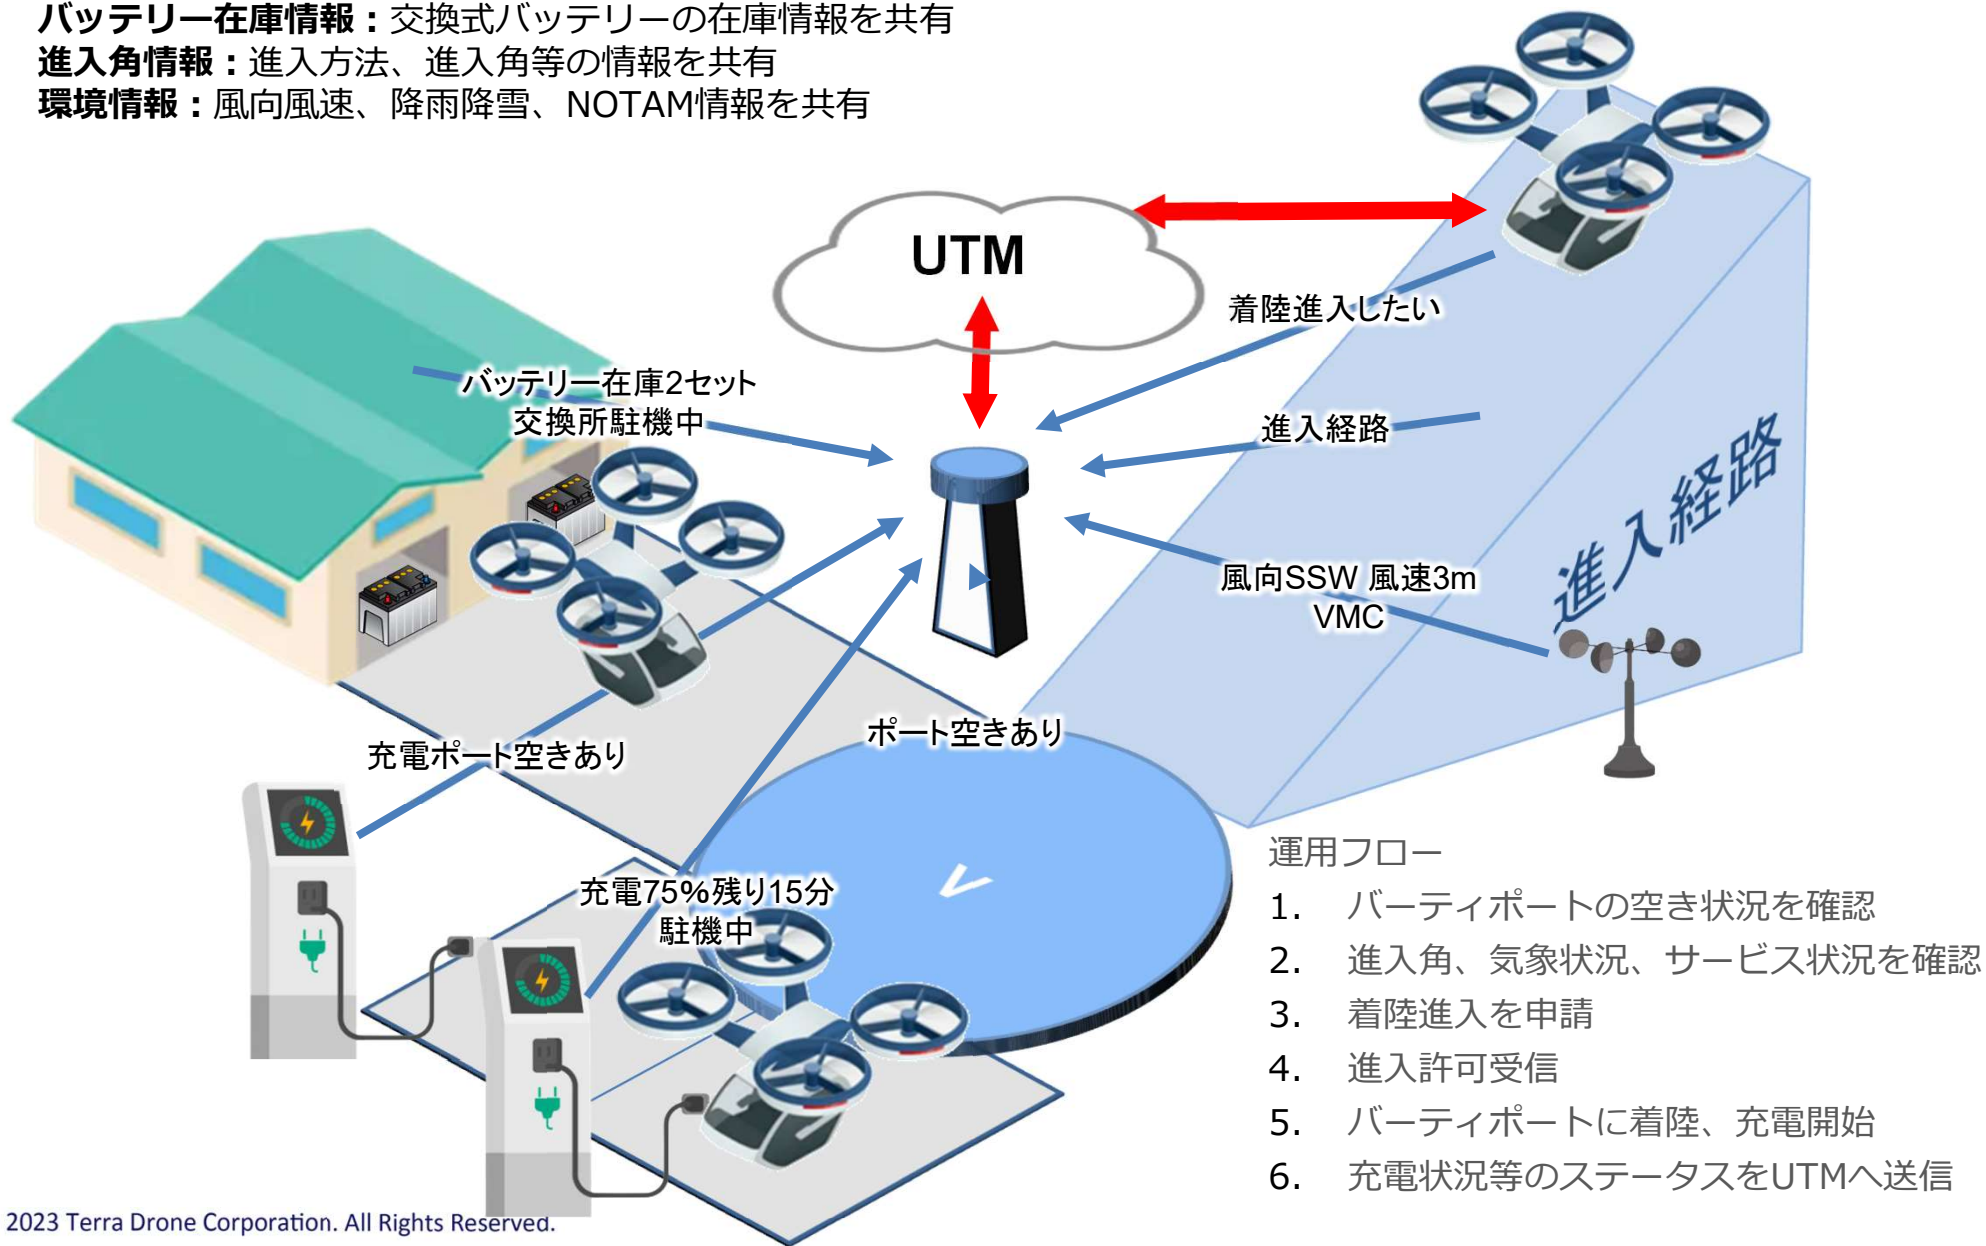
**バッテリー在庫情報：**交換式バッテリーの在庫情報を共有
**進入角情報：**進入方法、進入角等の情報を共有
**環境情報：**風向風速、降雨降雪、NOTAM情報を共有

UTM

着陸進入したい

バッテリー在庫2セット
交換所駐機中

進入経路

風向SSW 風速3m
VMC

進入経路

ポート空きあり

充電ポート空きあり

充電75%残り15分
駐機中

運用フロー
1. バーティポートの空き状況を確認
2. 進入角、気象状況、サービス状況を確認
3. 着陸進入を申請
4. 進入許可受信
5. バーティポートに着陸、充電開始
6. 充電状況等のステータスをUTMへ送信

2023 Terra Drone Corporation. All Rights Reserved.